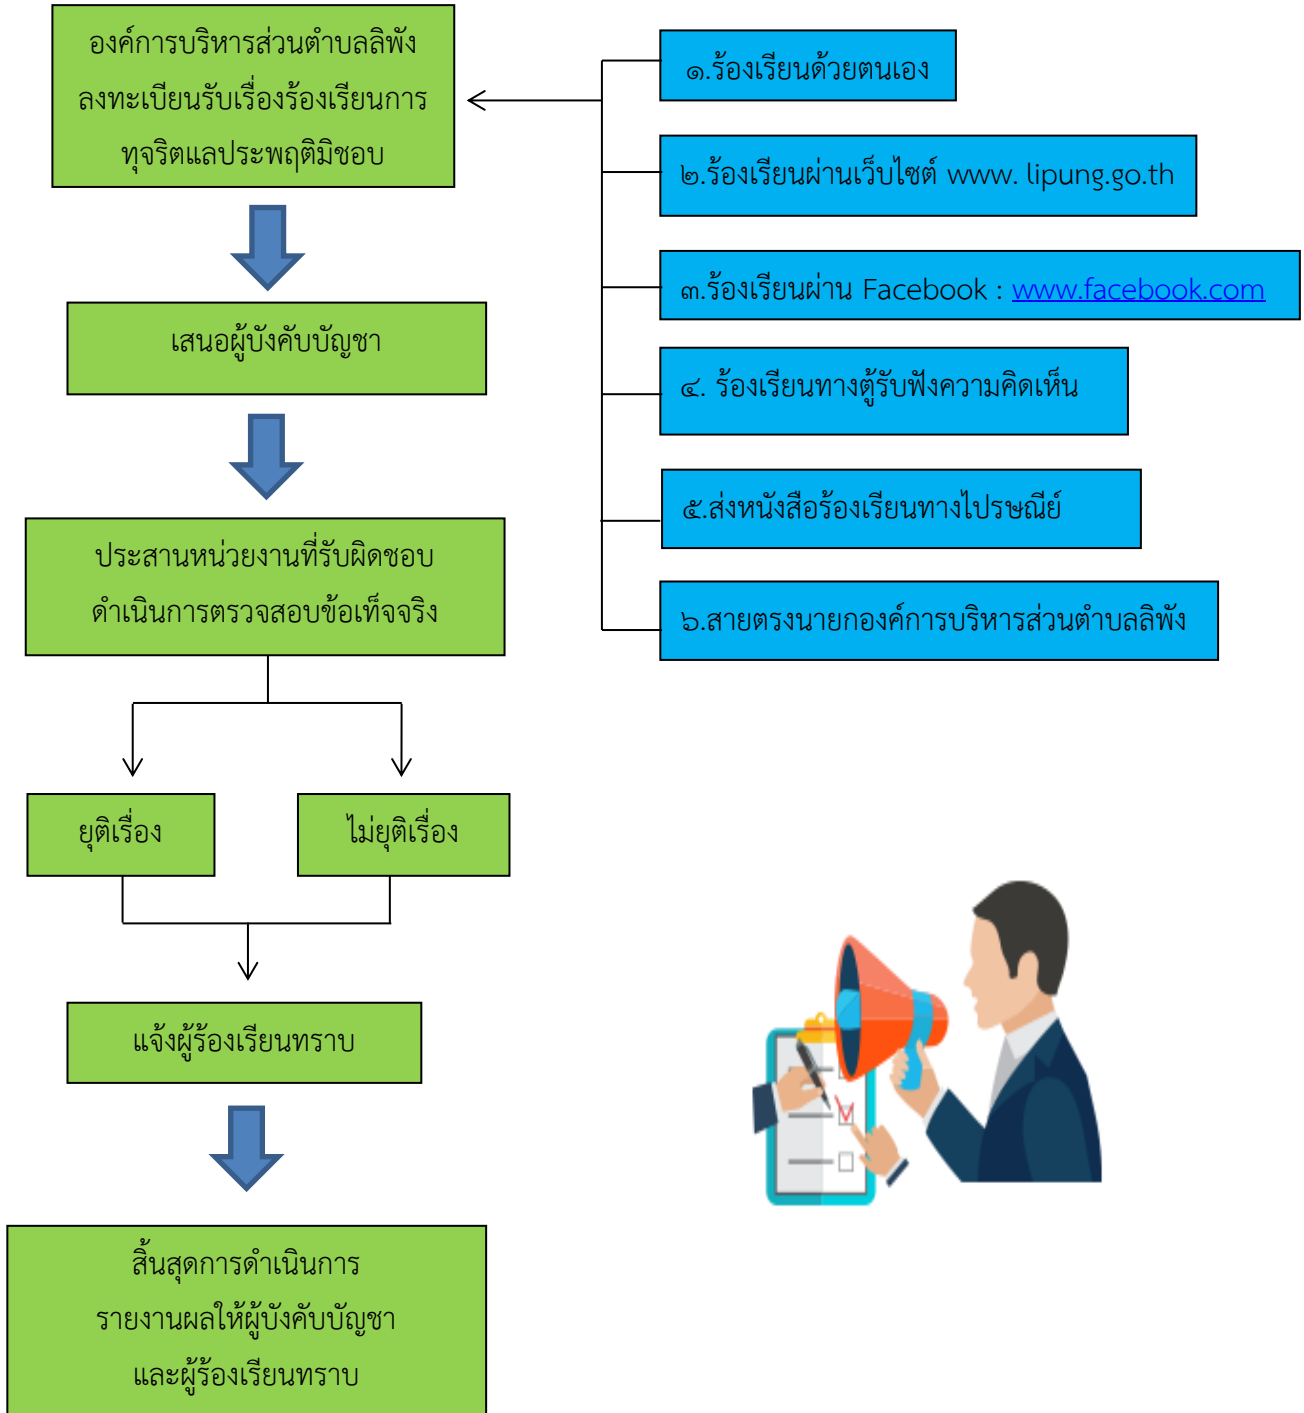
องค์การบริหารส่วนตำบลลิพัง ลงทะเบียนรับเรื่องร้องเรียนการทุจริตแลประพฤติมิชอบ

๑.ร้องเรียนด้วยตนเอง

๒.ร้องเรียนผ่านเว็บไซต์ www. lipung.go.th

๓.ร้องเรียนผ่าน Facebook : www.facebook.com

๔. ร้องเรียนทางตู้รับฟังความคิดเห็น

๕.ส่งหนังสือร้องเรียนทางไปรษณีย์

๖.สายตรงนายกองค์การบริหารส่วนตำบลลิพัง

เสนอผู้บังคับบัญชา

ประสานหน่วยงานที่รับผิดชอบ ดำเนินการตรวจสอบข้อเท็จจริง

ยุติเรื่อง

ไม่ยุติเรื่อง

แจ้งผู้ร้องเรียนทราบ

สิ้นสุดการดำเนินการ รายงานผลให้ผู้บังคับบัญชา และผู้ร้องเรียนทราบ